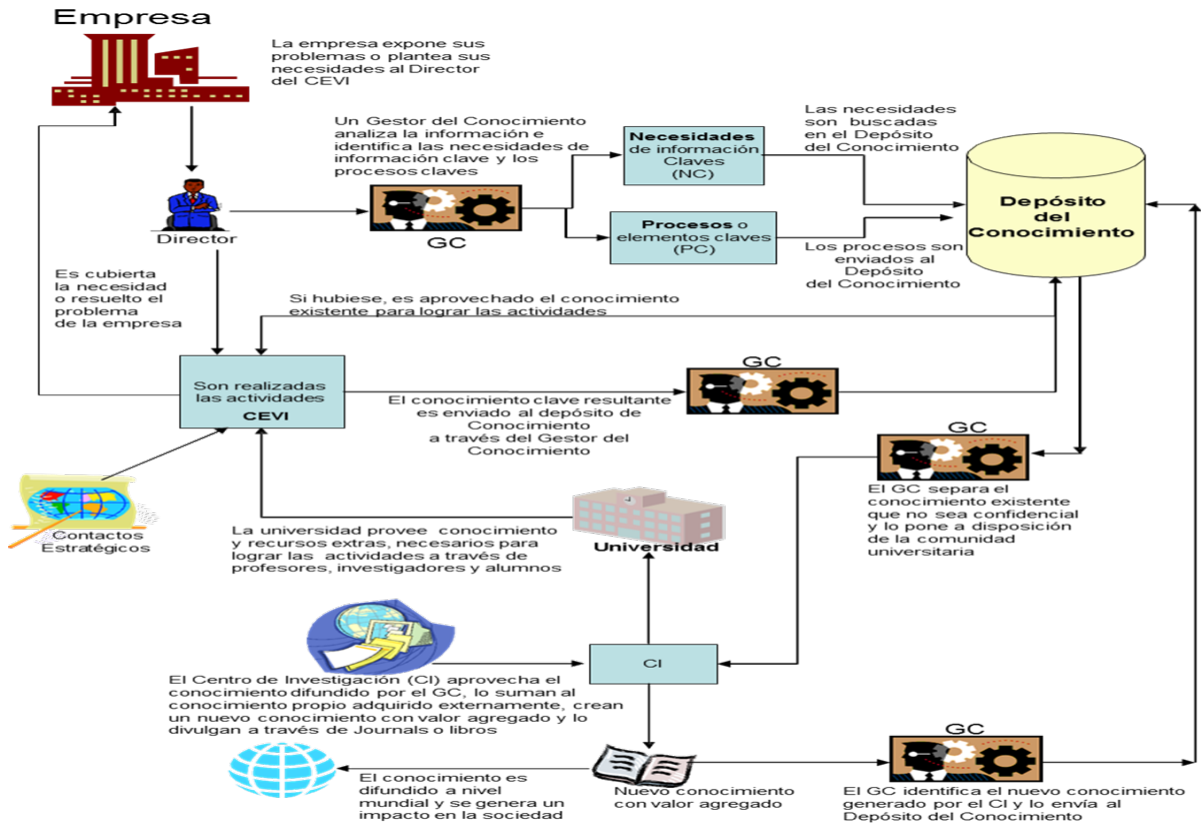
Empresa

La empresa expone sus problemas o plantea sus necesidades al Director del CEVI

Director

Un Gestor del Conocimiento analiza la información e identifica las necesidades de información clave y los procesos claves

GC

Necesidades de información Claves (NC)

Procesos o elementos claves (PC)

Las necesidades son buscadas en el Depósito del Conocimiento

Depósito del Conocimiento

Los procesos son enviados al Depósito del Conocimiento

Es cubierta la necesidad o resuelto el problema de la empresa

Si hubiese, es aprovechado el conocimiento existente para lograr las actividades

Son realizadas las actividades CEVI

GC

El conocimiento clave resultante es enviado al depósito de Conocimiento a través del Gestor del Conocimiento

GC

El GC separa el conocimiento existente que no sea confidencial y lo pone a disposición de la comunidad universitaria

Contactos Estratégicos

La universidad provee conocimiento y recursos extras, necesarios para lograr las actividades a través de profesores, investigadores y alumnos

Universidad

CI

El Centro de Investigación (CI) aprovecha el conocimiento difundido por el GC, lo suman al conocimiento propio adquirido externamente, crean un nuevo conocimiento con valor agregado y lo divulgan a través de Journals o libros

GC

El conocimiento es difundido a nivel mundial y se genera un impacto en la sociedad

Nuevo conocimiento con valor agregado

El GC identifica el nuevo conocimiento generado por el CI y lo envía al Depósito del Conocimiento